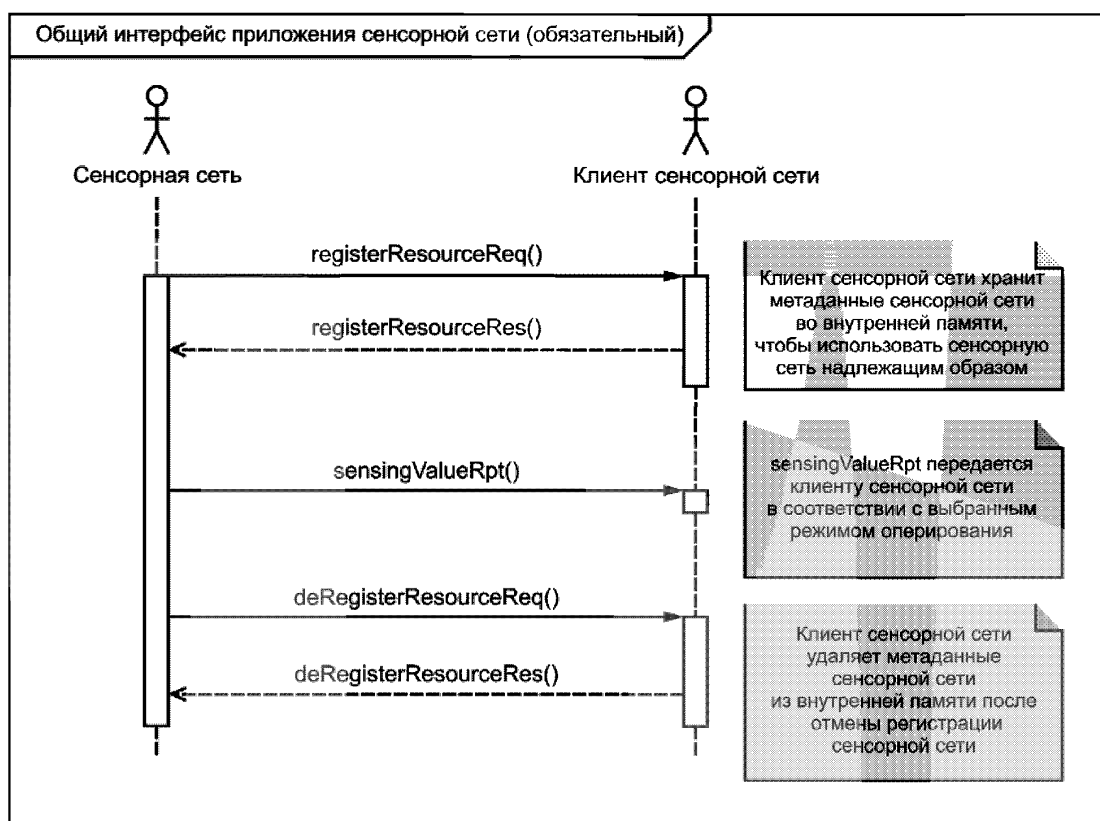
Общий интерфейс приложения сенсорной сети (обязательный)

Сенсорная сеть

Клиент сенсорной сети

registerResourceReq()

registerResourceRes()

Клиент сенсорной сети хранит метаданные сенсорной сети во внутренней памяти, чтобы использовать сенсорную сеть надлежащим образом

sensingValueRpt()

sensingValueRpt передается клиенту сенсорной сети в соответствии с выбранным режимом оперирования

deRegisterResourceReq()

deRegisterResourceRes()

Клиент сенсорной сети удаляет метаданные сенсорной сети из внутренней памяти после отмены регистрации сенсорной сети